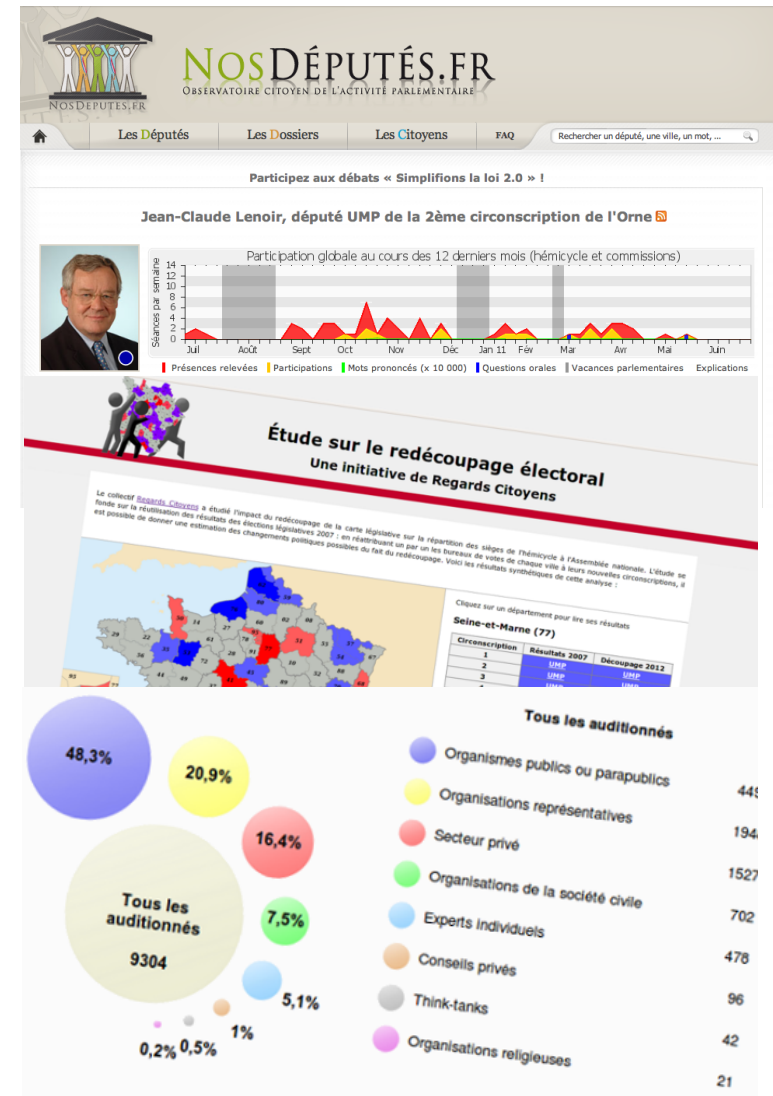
NosDeputes.fr

NosDéputés.fr
Observatoire citoyen de l'activité parlementaire

Les Députés | Les Dossiers | Les Citoyens | FAQ | Rechercher un député, une ville, un mot, ...

Participez aux débats « Simplifions la loi 2.0 » !

Jean-Claude Lenoir, député UMP de la 2ème circonscription de l'Orne

Participation globale au cours des 12 derniers mois (hémicycle et commissions)

Séances par semaine

14
12
10
8
6
4
2
0

Jul | Août | Sept | Oct | Nov | Déc | Jan 11 | Fév | Mar | Avr | Mai | Juin

Présences relevées | Participations | Mots prononcés (x 10 000) | Questions orales | Vacances parlementaires | Explications

Étude sur le redécoupage électoral
Une initiative de Regards Citoyens

Le collectif Regards Citoyens a étudié l'impact du redécoupage de la carte législative sur la répartition des sièges de l'hémicycle à l'Assemblée nationale. L'étude se fonde sur la réutilisation des résultats des élections législatives 2007 : en réattribuant un par un les bureaux de votes de chaque ville à leurs nouvelles circonscriptions, il est possible de donner une estimation des changements politiques possibles du fait du redécoupage. Voici les résultats synthétiques de cette analyse :

Cliquez sur un département pour lire ses résultats

Seine-et-Marne (77)

| Circonscription | Résultats 2007 | Découpage 2012 |
|---|---|---|
| 1 | UMP | UMP |
| 2 | UMP | UMP |
| 3 | UMP | UMP |

48,3%
20,9%
16,4%
Tous les auditionnés
9304
7,5%
5,1%
1%
0,2% 0,5%

Tous les auditionnés

Organismes publics ou parapublics 449
Organisations représentatives 194
Secteur privé 1527
Organisations de la société civile
Experts individuels 702
Conseils privés 478
Think-tanks 96
Organisations religieuses 42
21